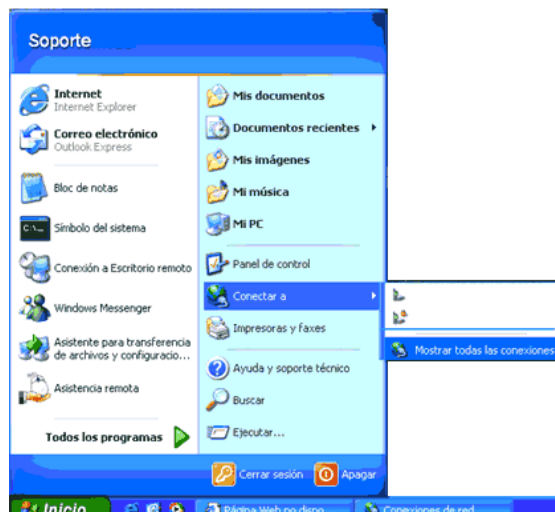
Soporte

Internet
Internet Explorer

Correo electrónico
Outlook Express

Bloc de notas

Símbolo del sistema

Conexión a Escritorio remoto

Windows Messenger

Asistente para transferencia de archivos y configuracio...

Asistencia remota

Todos los programas

Mis documentos

Documentos recientes

Mis imágenes

Mi música

Mi PC

Panel de control

Conectar a

Impresoras y faxes

Ayuda y soporte técnico

Buscar

Ejecutar...

Mostrar todas las conexiones

Cerrar sesión

Apagar

Inicio

Página Web no dispo...

Conexiones de red